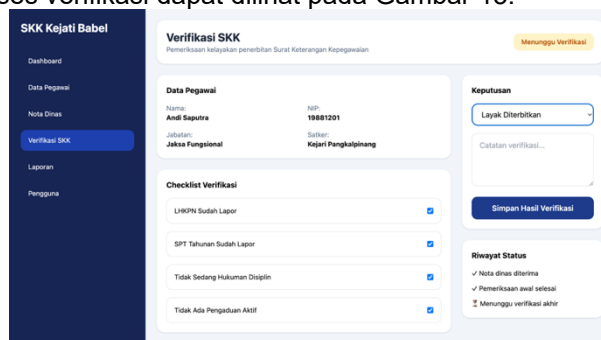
ses verifikasi dapat dilihat pada Gambar 10.

SKK Kejati Babel

Dashboard

Data Pegawai

Nota Dinas

Verifikasi SKK

Laporan

Pengguna

Verifikasi SKK

Pemeriksaan kelayakan penerbitan Surat Keterangan Kepegawaian

Menunggu Verifikasi

Data Pegawai

Nama:
Andi Saputra

NIP:
19881201

Jabatan:
Jaksa Fungsional

Satker:
Kejari Pangkalpinang

Checklist Verifikasi

LHKPN Sudah Lapor

SPT Tahunan Sudah Lapor

Tidak Sedang Hukuman Disiplin

Tidak Ada Pengaduan Aktif

Keputusan

Layak Diterbitkan

Catatan verifikasi...

Simpan Hasil Verifikasi

Riwayat Status

✓ Nota dinas diterima

✓ Pemeriksaan awal selesai

⌛ Menunggu verifikasi akhir